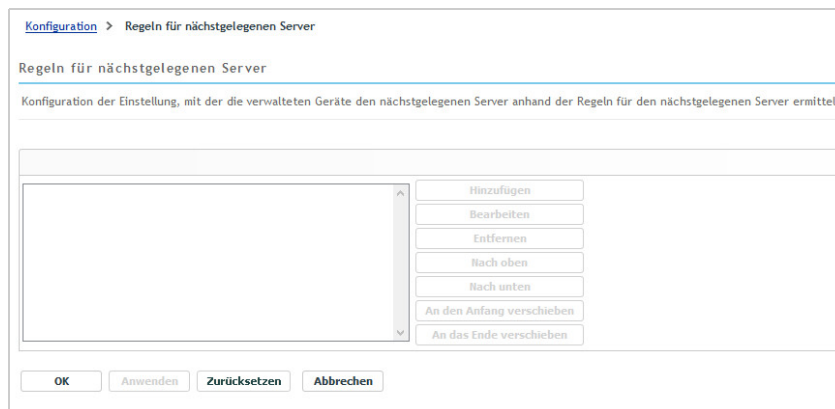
Konfiguration > Regeln für nächstgelegenen Server

Regeln für nächstgelegenen Server

Konfiguration der Einstellung, mit der die verwalteten Geräte den nächstgelegenen Server anhand der Regeln für den nächstgelegenen Server ermittel

Hinzufügen
Bearbeiten
Entfernen
Nach oben
Nach unten
An den Anfang verschieben
An das Ende verschieben

OK
Anwenden
Zurücksetzen
Abbrechen